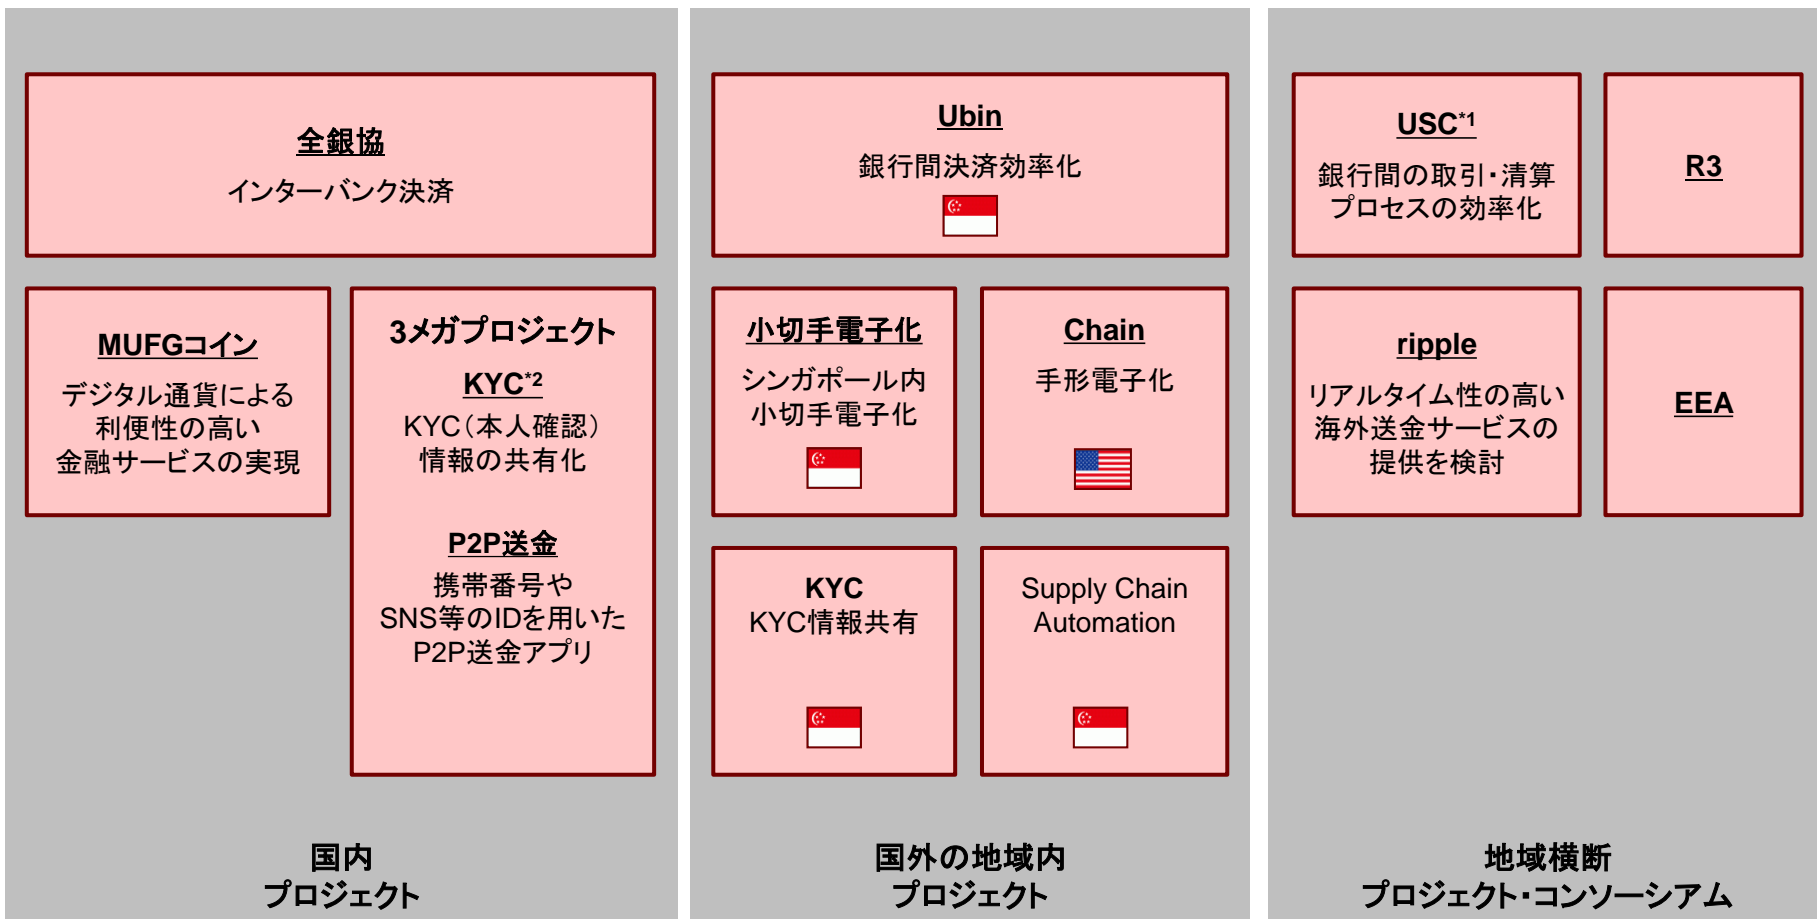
全銀協
インターバンク決済

MUFGコイン
デジタル通貨による利便性の高い金融サービスの実現

3メガプロジェクト
KYC$^{*2}$
KYC(本人確認)情報の共有化

P2P送金
携帯番号やSNS等のIDを用いたP2P送金アプリ

国内
プロジェクト

Ubin
銀行間決済効率化

小切手電子化
シンガポール内小切手電子化

Chain
手形電子化

KYC
KYC情報共有

Supply Chain Automation

国外の地域内
プロジェクト

USC$^{*1}$
銀行間の取引・清算プロセスの効率化

R3

ripple
リアルタイム性の高い海外送金サービスの提供を検討

EEA

地域横断
プロジェクト・コンソーシアム